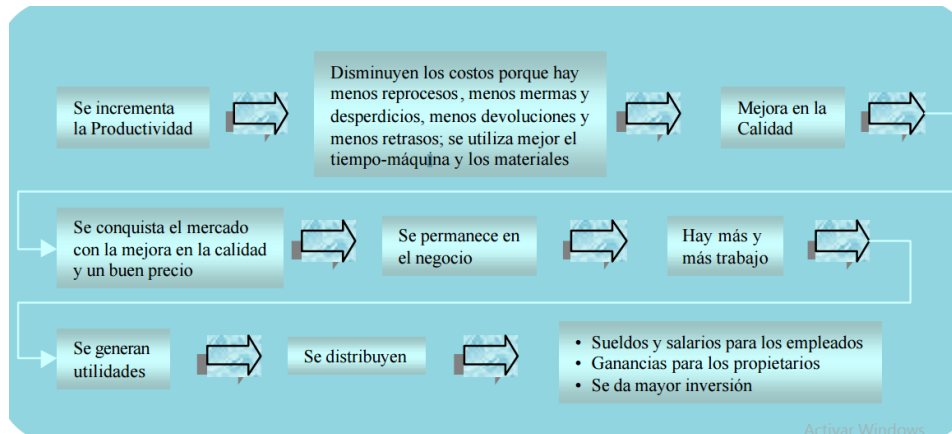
Mejora en la Calidad

Disminuyen los costos porque hay menos reprocesos, menos mermas y desperdicios, menos devoluciones y menos retrasos; se utiliza mejor el tiempo-máquina y los materiales

Se incrementa la Productividad

Se conquista el mercado con la mejora en la calidad y un buen precio

Se permanece en el negocio

Hay más y más trabajo

Se generan utilidades

Se distribuyen

• Sueldos y salarios para los empleados
• Ganancias para los propietarios
• Se da mayor inversión

Activar Windows